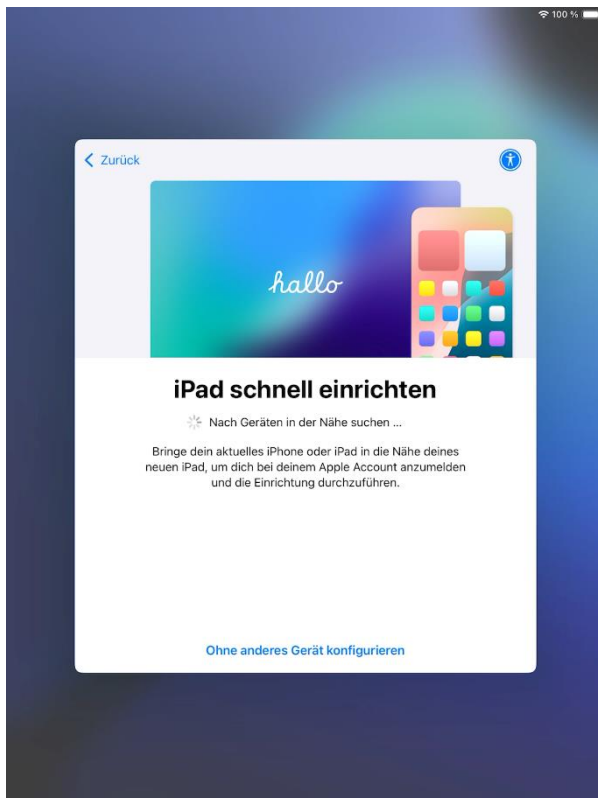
100 %

Zurück

hallo

iPad schnell einrichten

Nach Geräten in der Nähe suchen ...

Bringe dein aktuelles iPhone oder iPad in die Nähe deines neuen iPad, um dich bei deinem Apple Account anzumelden und die Einrichtung durchzuführen.

Ohne anderes Gerät konfigurieren